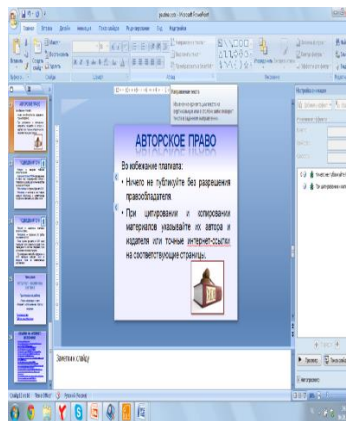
АВТОРСКОЕ ПРАВО

Во избежание плагиата:

Ничего не публикуйте без разрешения правообладателя.

При цитировании и копировании материалов указывайте их автора и издателя или точные интернет-ссылки на соответствующие страницы.

Заметки к слайду